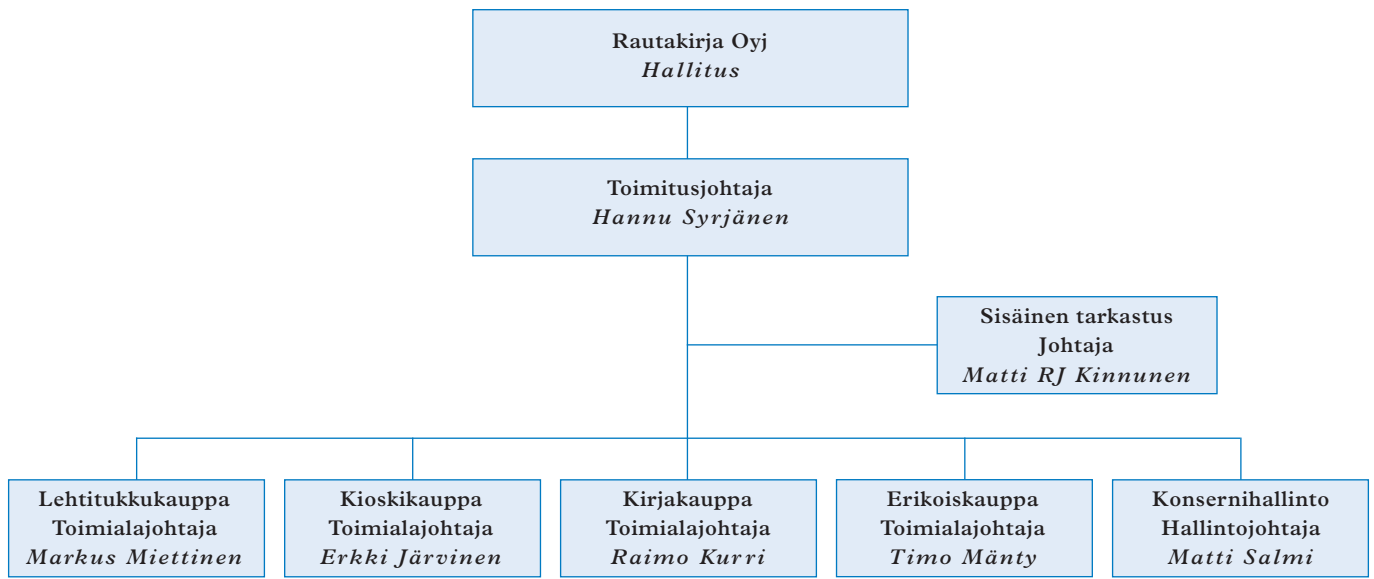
Rautakirja Oyj
*Hallitus*

Toimitusjohtaja
*Hannu Syrjänen*

Sisäinen tarkastus
Johtaja
*Matti RJ Kinnunen*

Lehtitukkukauppa
Toimialajohtaja
*Markus Miettinen*

Kioskikauppa
Toimialajohtaja
*Erkki Järvinen*

Kirjakauppa
Toimialajohtaja
*Raimo Kurri*

Erikoiskauppa
Toimialajohtaja
*Timo Mänty*

Konsernihallinto
Hallintojohtaja
*Matti Salmi*